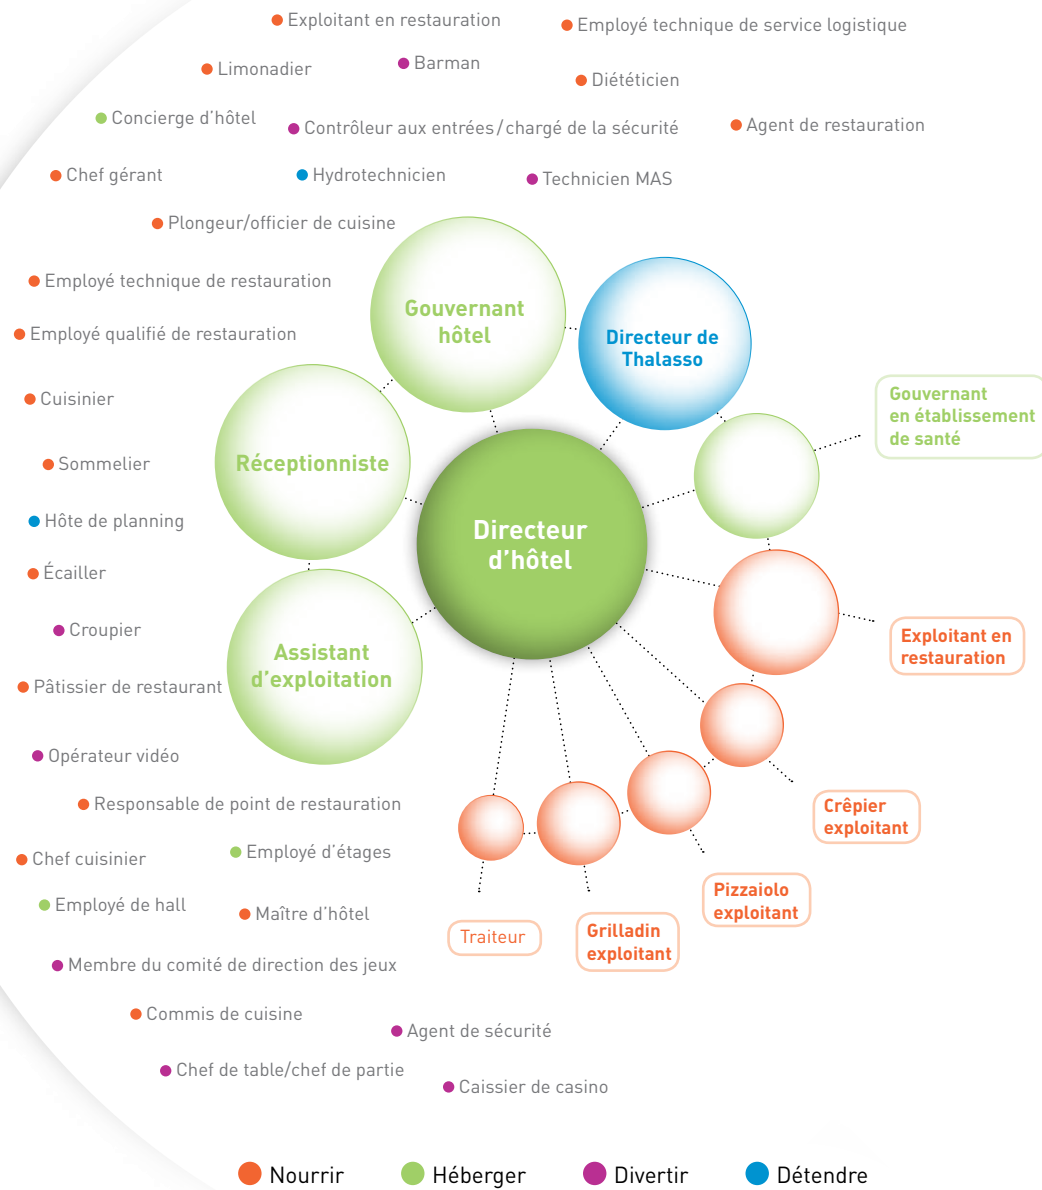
Exploitant en restauration
Employé technique de service logistique
Limonadier
Barman
Diététicien
Concierge d'hôtel
Contrôleur aux entrées / chargé de la sécurité
Agent de restauration
Chef gérant
Hydrotechnicien
Technicien MAS
Plongeur/officier de cuisine
Employé technique de restauration
Employé qualifié de restauration
Cuisinier
Sommelier
Hôte de planning
Écailler
Croupier
Pâtissier de restaurant
Opérateur vidéo
Responsable de point de restauration
Chef cuisinier
Employé d'étages
Employé de hall
Maître d'hôtel
Membre du comité de direction des jeux
Commis de cuisine
Agent de sécurité
Chef de table/chef de partie
Caissier de casino

Gouvernant hôtel
Directeur de Thalasso
Réceptionniste
Directeur d'hôtel
Gouvernant en établissement de santé
Assistant d'exploitation
Exploitant en restauration
Crêpier exploitant
Pizzaiolo exploitant
Grilladin exploitant
Traiteur

Nourrir
Héberger
Divertir
Détendre